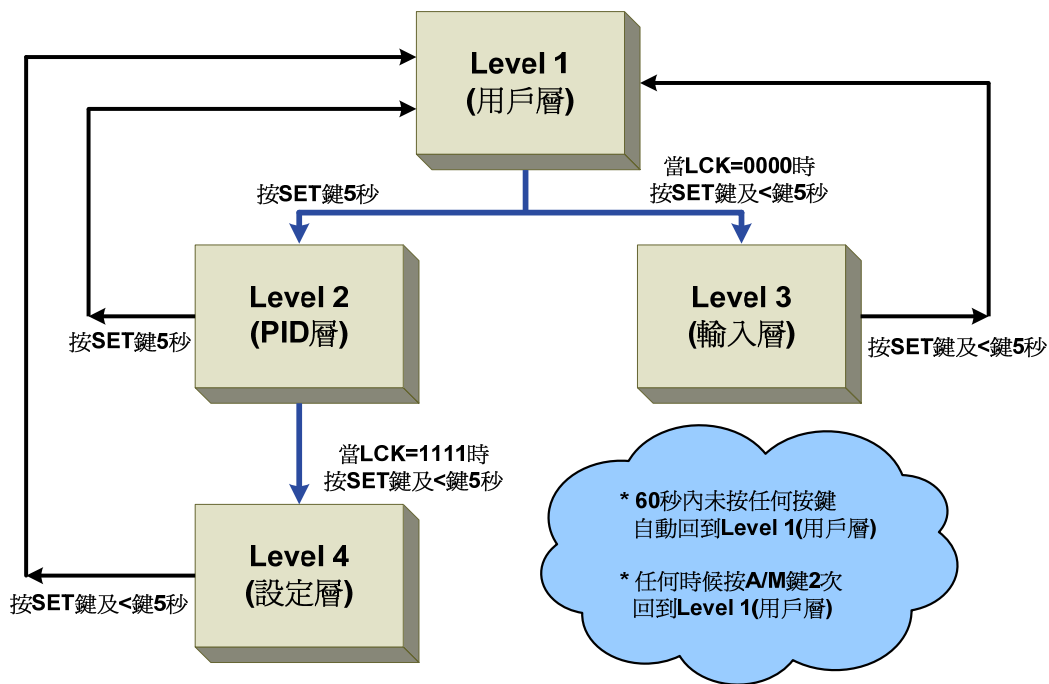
Level 1
(用戶層)

按SET鍵5秒

當LCK=0000時
按SET鍵及<鍵5秒

Level 2
(PID層)

按SET鍵5秒

Level 3
(輸入層)

按SET鍵及<鍵5秒

當LCK=1111時
按SET鍵及<鍵5秒

Level 4
(設定層)

按SET鍵及<鍵5秒

* 60秒內未按任何按鍵
自動回到Level 1(用戶層)

* 任何時候按A/M鍵2次
回到Level 1(用戶層)